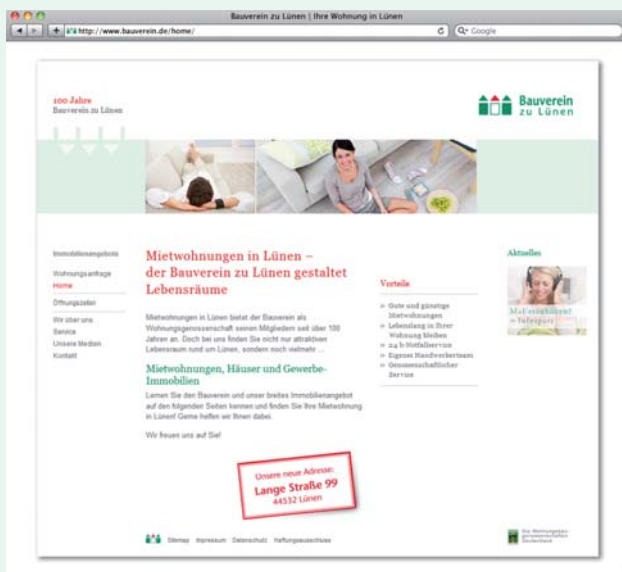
Bauverein zu Lünen | Ihre Wohnung in Lünen

http://www.bauverein.de/home/

Q- Google

100 Jahre
Bauverein zu Lünen

Bauverein zu Lünen

Immobilienangebote
Wohnungsanfrage
Home
Öffnungszeiten
Wir über uns
Service
Unsere Medien
Kontakt

Mietwohnungen in Lünen – der Bauverein zu Lünen gestaltet Lebensräume

Mietwohnungen in Lünen bietet der Bauverein als Wohnungsgenossenschaft seinen Mitgliedern seit über 100 Jahren an. Doch bei uns finden Sie nicht nur attraktiven Lebensraum rund um Lünen, sondern noch vielmehr ...

Mietwohnungen, Häuser und Gewerbe-Immobilien

Lernen Sie den Bauverein und unser breites Immobilienangebot auf den folgenden Seiten kennen und finden Sie Ihre Mietwohnung in Lünen! Gerne helfen wir Ihnen dabei.

Wir freuen uns auf Sie!

Unsere neue Adresse:
Lange Straße 99
44532 Lünen

Vorteile

» Gute und günstige Mietwohnungen
» Lebenslang in Ihrer Wohnung bleiben
» 24 h Notfallservice
» Eigenes Handwerkerteam
» Genossenschaftlicher Service

Aktuelles

Mal reinhören! » Infoquiz

Sitemap Impressum Datenschutz Haftungsausschluss

Die Wohnungsbaugenossenschaften Deutschland